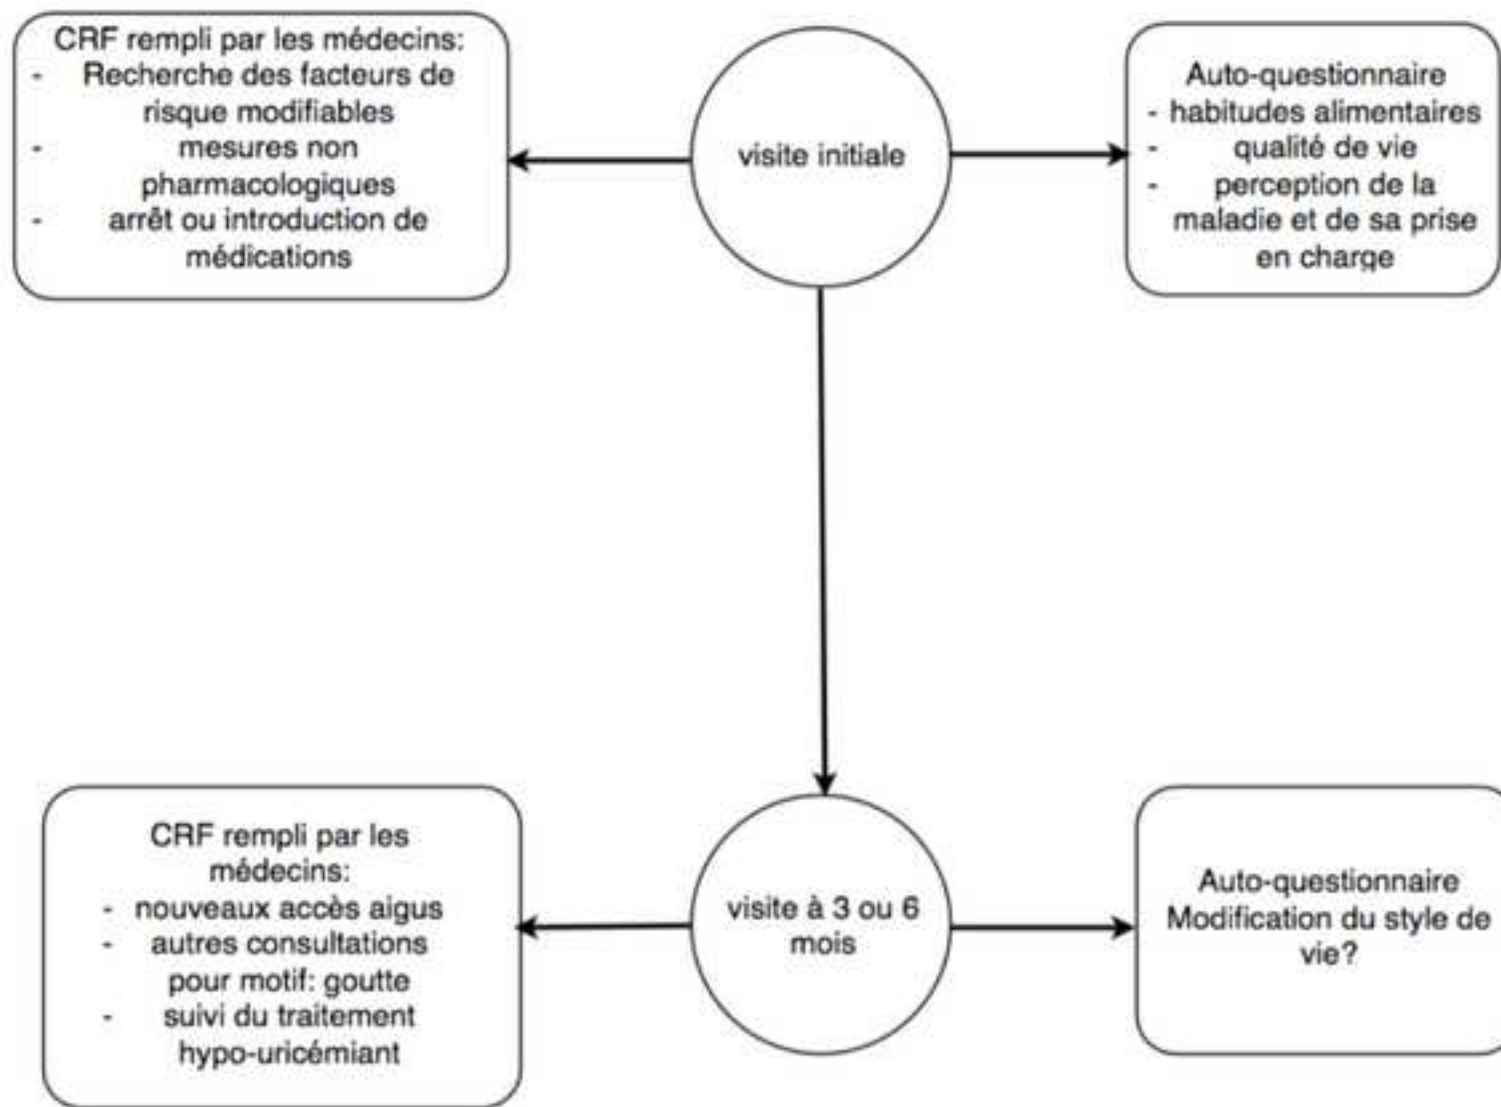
CRF rempli par les médecins:
- Recherche des facteurs de risque modifiables
- mesures non pharmacologiques
- arrêt ou introduction de médications

visite initiale

Auto-questionnaire
- habitudes alimentaires
- qualité de vie
- perception de la maladie et de sa prise en charge

CRF rempli par les médecins:
- nouveaux accès aigus
- autres consultations pour motif: goutte
- suivi du traitement hypo-uricémiant

visite à 3 ou 6 mois

Auto-questionnaire
Modification du style de vie?